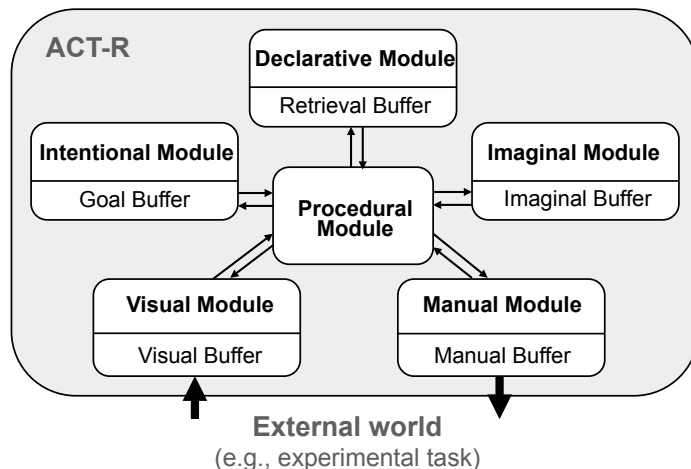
ACT-R

Declarative Module
Retrieval Buffer

Intentional Module
Goal Buffer

Imaginal Module
Imaginal Buffer

Procedural Module

Visual Module
Visual Buffer

Manual Module
Manual Buffer

External world
(e.g., experimental task)